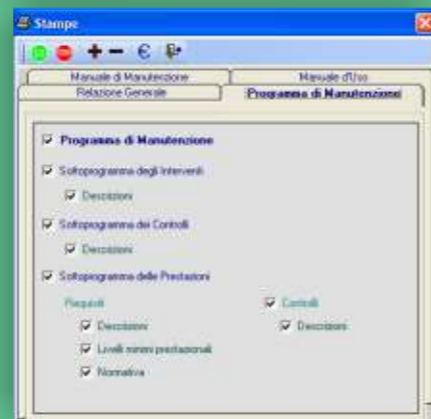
Stampe

+ − €

Manuale di Manutenzione | Manuale d'Uso
Relazione Generale | Programma di Manutenzione

Programma di Manutenzione

Sottoprogramma degli Interventi

Descrizioni

Sottoprogramma dei Controlli

Descrizioni

Sottoprogramma delle Prestazioni

Requisiti

Descrizioni

Livelli minimi prestazionali

Normativa

Controlli

Descrizioni